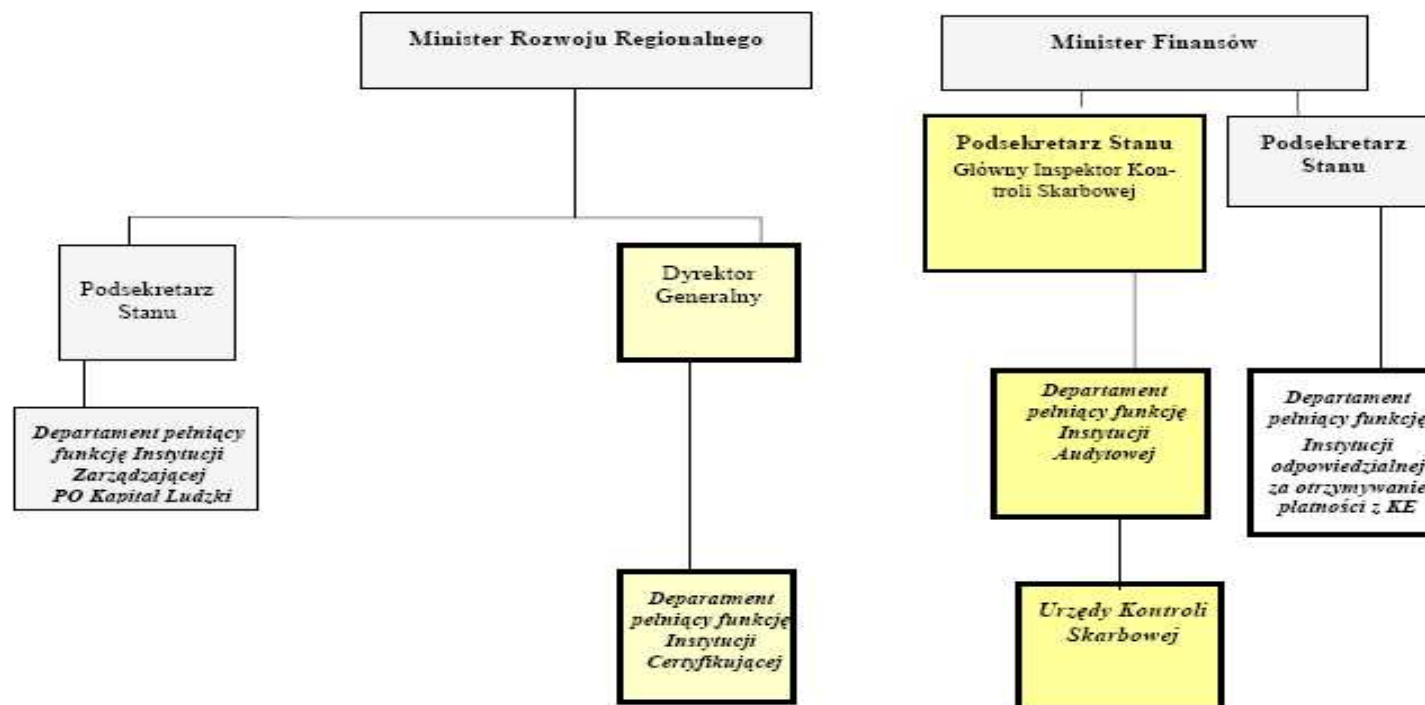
Minister Rozwoju Regionalnego

Podsekretarz Stanu

Departament pełniący funkcję Instytucji Zarządzającej PO Kapitał Ludzki

Dyrektor Generalny

Deparatment pełniący funkcję Instytucji Certyfikującej

Minister Finansów

Podsekretarz Stanu Główny Inspektor Kontroli Skarbowej

Departament pełniący funkcję Instytucji Audytowej

Urzędy Kontroli Skarbowej

Podsekretarz Stanu

Departament pełniący funkcję Instytucji odpowiedzialnej za otrzymywanie płatności z KE